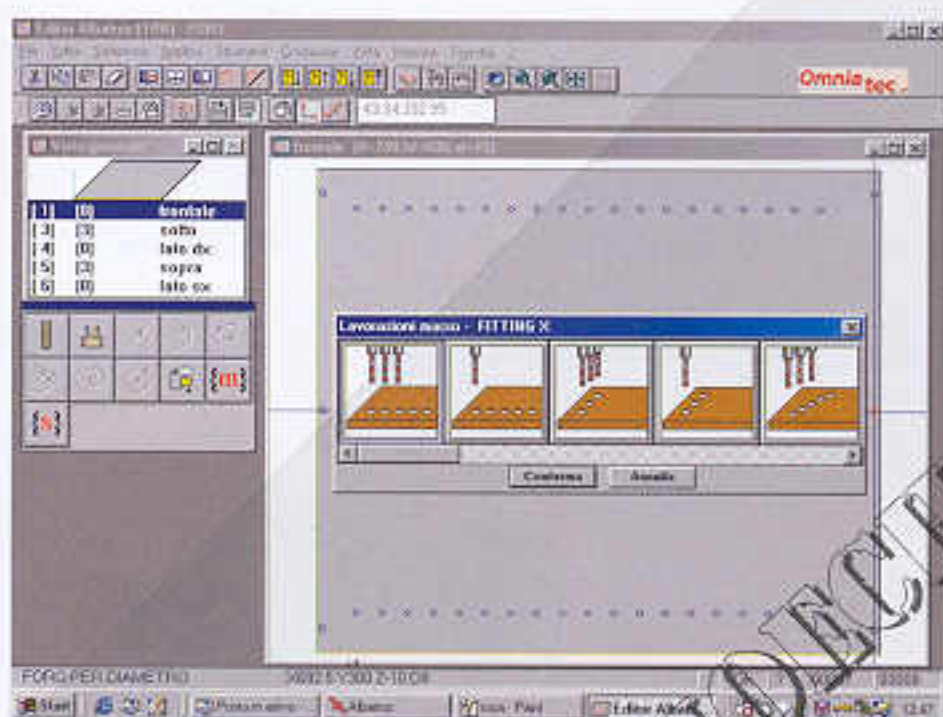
Editor Albatros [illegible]

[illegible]

Omnia tec

[ 1 ] [0] frontale
[ 3 ] [3] sotto
[ 4 ] [0] lato dx
[ 5 ] [3] sopra
[ 6 ] [0] lato sx

Lavorazioni macro - FITTING X

Conferma
Annulla

FORO PER DIAMETRO
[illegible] Z-10.0

Start
Editor Albatros
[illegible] Paint
12:47